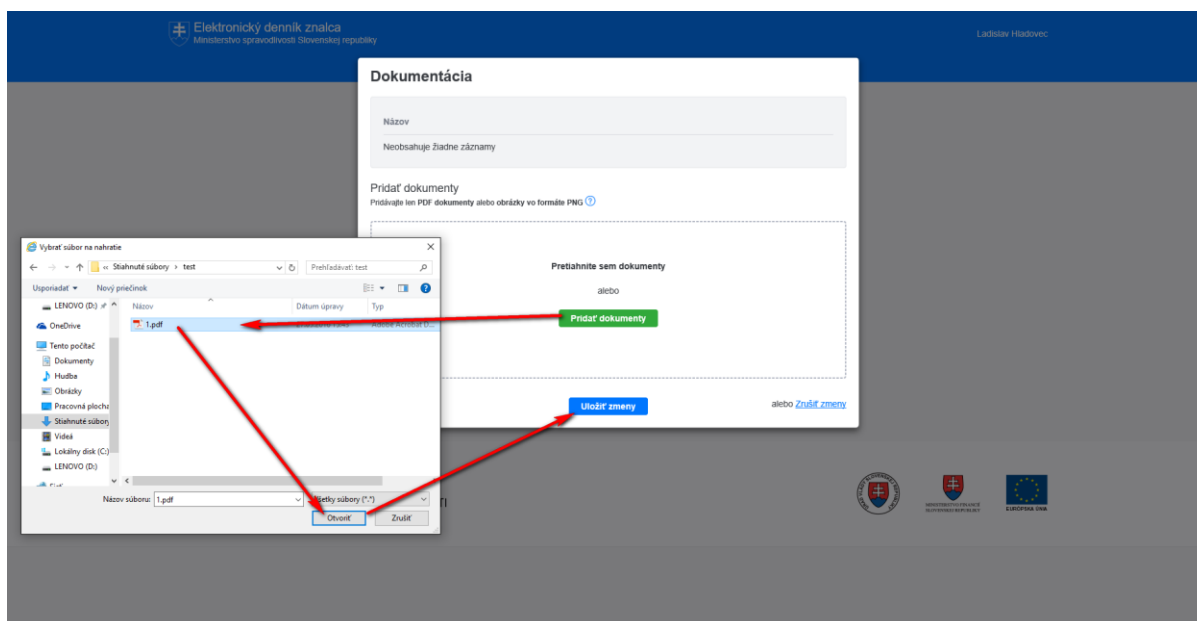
Elektronický denník znalca
Ministerstvo spravodlivosti Slovenskej republiky

Ladislav Hladovec

Dokumentácia

Názov

Neobsahuje žiadne záznamy

Pridať dokumenty
Pridávajte len PDF dokumenty alebo obrázky vo formáte PNG

Pretiahnite sem dokumenty

alebo

Pridať dokumenty

Uložiť zmeny

alebo Zrušiť zmeny

Vybrať súbor na nahratie

« Stiahnuté súbory › test

Prehľadávať: test

Usporiadať ▾ Nový priečinok

LENOVO (D:)
OneDrive
Tento počítač
Dokumenty
Hudba
Obrázky
Pracovná plocha
Stiahnuté súbory
Videá
Lokálny disk (C:)
LENOVO (D:)

| Názov | Dátum úpravy | Typ |
|---|---|---|
| 1.pdf | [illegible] | Adobe Acrobat D... |

Názov súboru: 1.pdf
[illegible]šetky súbory (*.*)
Otvoriť
Zrušiť

EURÓPSKA ÚNIA